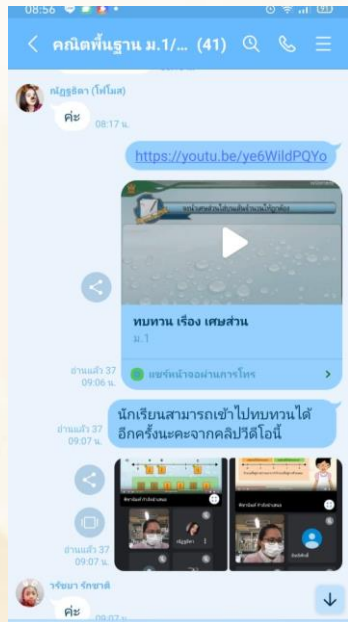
08:56

คณิตพื้นฐาน ม.1/... (41)

ณัฏฐธิดา (โฟโมส)

ค่ะ

08.17 น.

https://youtu.be/ye6WildPQYo

ทบทวน เรื่อง เศษส่วน

ม.1

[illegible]

อ่านแล้ว 37
09.06 น.

นักเรียนสามารถเข้าไปทบทวนได้อีกครั้งนะคะจากคลิปวีดีโอนี้

อ่านแล้ว 37
09.07 น.

ณัฏฐธิดา

อ่านแล้ว 37
09.07 น.

วรัชยา รักชาติ

ค่ะ

09.07 น.